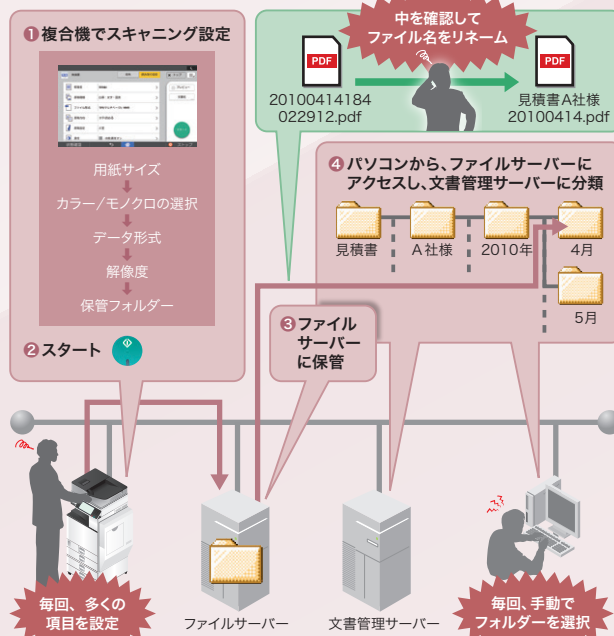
❶複合機でスキャニング設定

用紙サイズ
カラー/モノクロの選択
データ形式
解像度
保管フォルダー

❷スタート

中を確認して
ファイル名をリネーム

PDF
20100414184022912.pdf

PDF
見積書A社様20100414.pdf

❹パソコンから、ファイルサーバーにアクセスし、文書管理サーバーに分類

見積書
A社様
2010年
4月
5月

❸ファイルサーバーに保管

毎回、多くの項目を設定

ファイルサーバー

文書管理サーバー

毎回、手動でフォルダーを選択